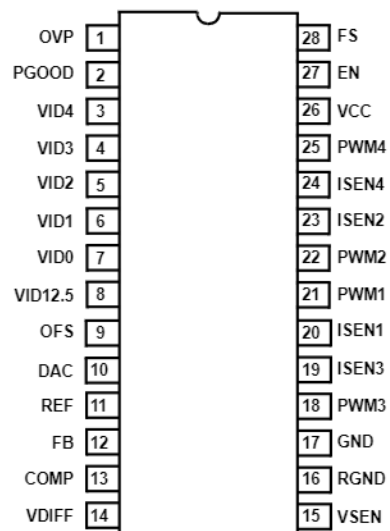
OVP 1
PGOOD 2
VID4 3
VID3 4
VID2 5
VID1 6
VID0 7
VID12.5 8
OFS 9
DAC 10
REF 11
FB 12
COMP 13
VDIFF 14

28 FS
27 EN
26 VCC
25 PWM4
24 ISEN4
23 ISEN2
22 PWM2
21 PWM1
20 ISEN1
19 ISEN3
18 PWM3
17 GND
16 RGND
15 VSEN